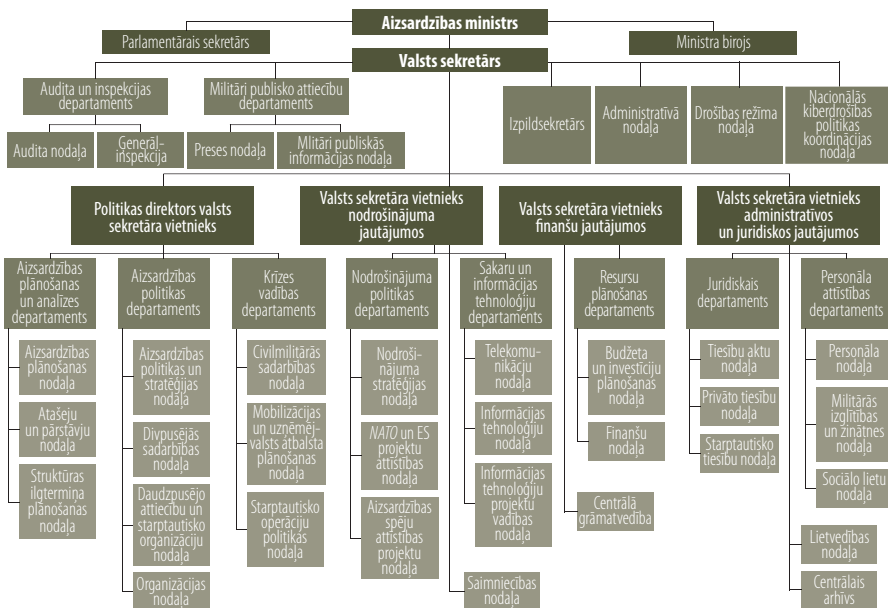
Aizsardzības ministrs

Parlamentārais sekretārs

Ministra birojs

Valsts sekretārs

Audita un inspekcijas departaments

Militāri publisko attiecību departaments

Audita nodaļa

Generālinspekcija

Preses nodaļa

Militāri publiskās informācijas nodaļa

Izpildsekretārs

Administratīvā nodaļa

Drošības režīma nodaļa

Nacionālās kiberdrošības politikas koordinācijas nodaļa

Politikas direktors valsts sekretāra vietnieks

Valsts sekretāra vietnieks nodrošinājuma jautājumos

Valsts sekretāra vietnieks finanšu jautājumos

Valsts sekretāra vietnieks administratīvos un juridiskos jautājumos

Aizsardzības plānošanas un analīzes departaments

Aizsardzības plānošanas nodaļa

Atašeju un pārstāvju nodaļa

Struktūras ilgtermiņa plānošanas nodaļa

Aizsardzības politikas departaments

Aizsardzības politikas un stratēģijas nodaļa

Divpusējās sadarbības nodaļa

Daudzpusējo attiecību un starptautisko organizāciju nodaļa

Organizācijas nodaļa

Krīzes vadības departaments

Civilmilitārās sadarbības nodaļa

Mobilizācijas un uzņēmējvalsts atbalsta plānošanas nodaļa

Starptautisko operāciju politikas nodaļa

Nodrošinājuma politikas departaments

Nodrošinājuma stratēģijas nodaļa

NATO un ES projektu attīstības nodaļa

Aizsardzības spēju attīstības projektu nodaļa

Sakaru un informācijas tehnoloģiju departaments

Telekomunikāciju nodaļa

Informācijas tehnoloģiju nodaļa

Informācijas tehnoloģiju projektu vadības nodaļa

Saimniecības nodaļa

Resursu plānošanas departaments

Budžeta un investīciju plānošanas nodaļa

Finanšu nodaļa

Centrālā grāmatvedība

Juridiskais departaments

Tiesību aktu nodaļa

Privāto tiesību nodaļa

Starptautisko tiesību nodaļa

Personāla attīstības departaments

Personāla nodaļa

Militārās izglītības un zinātnes nodaļa

Sociālo lietu nodaļa

Lietvedības nodaļa

Centrālais arhīvs